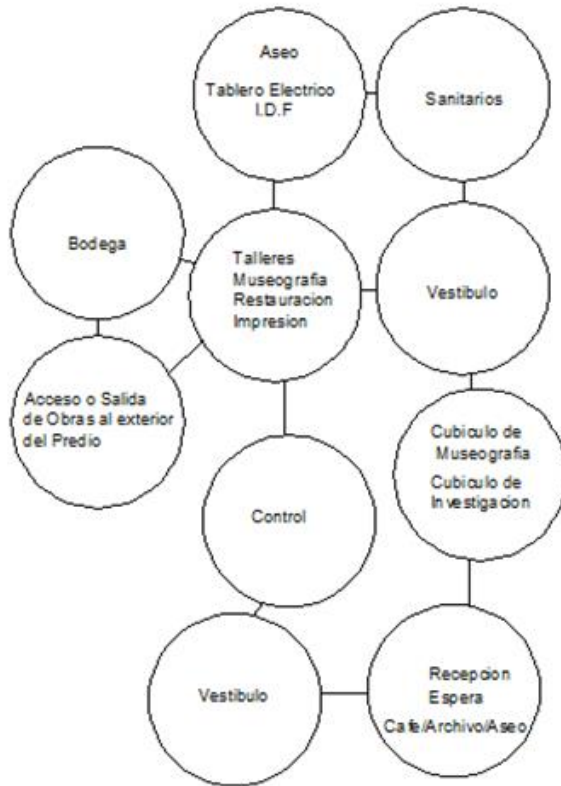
Aseo
Tablero Electrico
I.D.F

Sanitarios

Bodega

Talleres
Museografia
Restauracion
Impresion

Vestibulo

Acceso o Salida de Obras al exterior del Predio

Cubiculo de Museografia
Cubiculo de Investigacion

Control

Vestibulo

Recepcion
Espera
Cafe/Archivo/Aseo